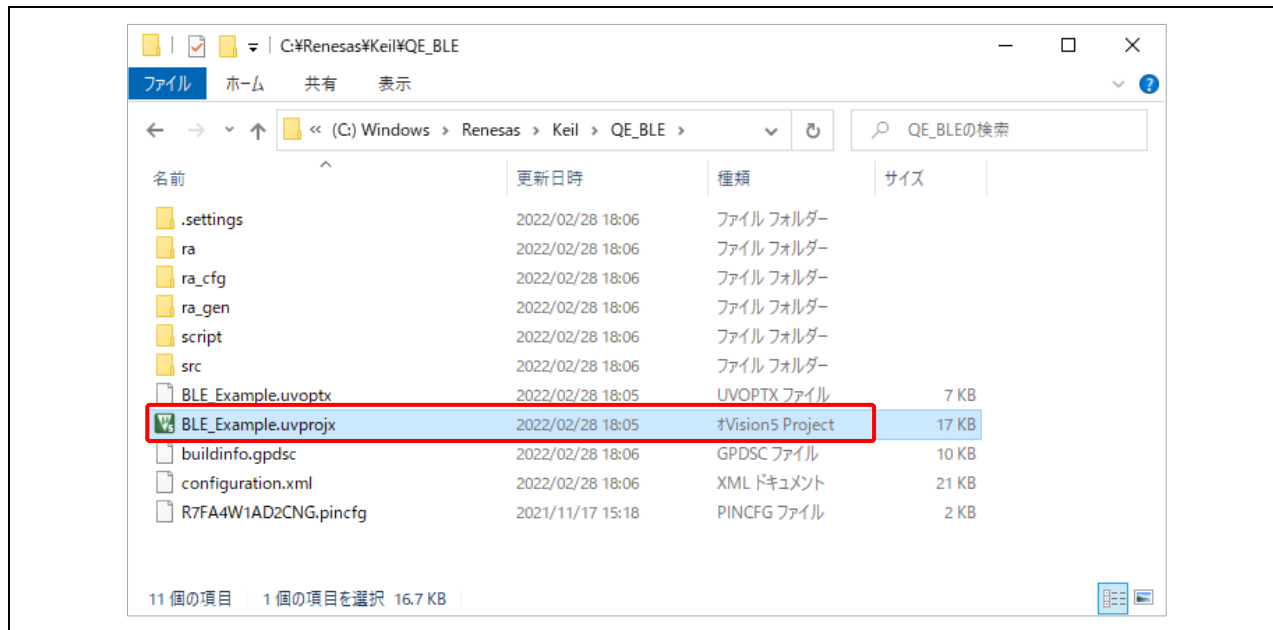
C:¥Renesas¥Keil¥QE_BLE

ファイル ホーム 共有 表示

« (C:) Windows › Renesas › Keil › QE_BLE ›

QE_BLEの検索

| 名前 | 更新日時 | 種類 | サイズ |
|---|---|---|---|
| .settings | 2022/02/28 18:06 | ファイル フォルダー | |
| ra | 2022/02/28 18:06 | ファイル フォルダー | |
| ra_cfg | 2022/02/28 18:06 | ファイル フォルダー | |
| ra_gen | 2022/02/28 18:06 | ファイル フォルダー | |
| script | 2022/02/28 18:06 | ファイル フォルダー | |
| src | 2022/02/28 18:06 | ファイル フォルダー | |
| BLE_Example.uvoptx | 2022/02/28 18:05 | UVOPTX ファイル | 7 KB |
| BLE_Example.uvprojx | 2022/02/28 18:05 | µVision5 Project | 17 KB |
| buildinfo.gpdsc | 2022/02/28 18:06 | GPDSC ファイル | 10 KB |
| configuration.xml | 2022/02/28 18:06 | XML ドキュメント | 21 KB |
| R7FA4W1AD2CNG.pincfg | 2021/11/17 15:18 | PINCFG ファイル | 2 KB |

11 個の項目 1 個の項目を選択 16.7 KB